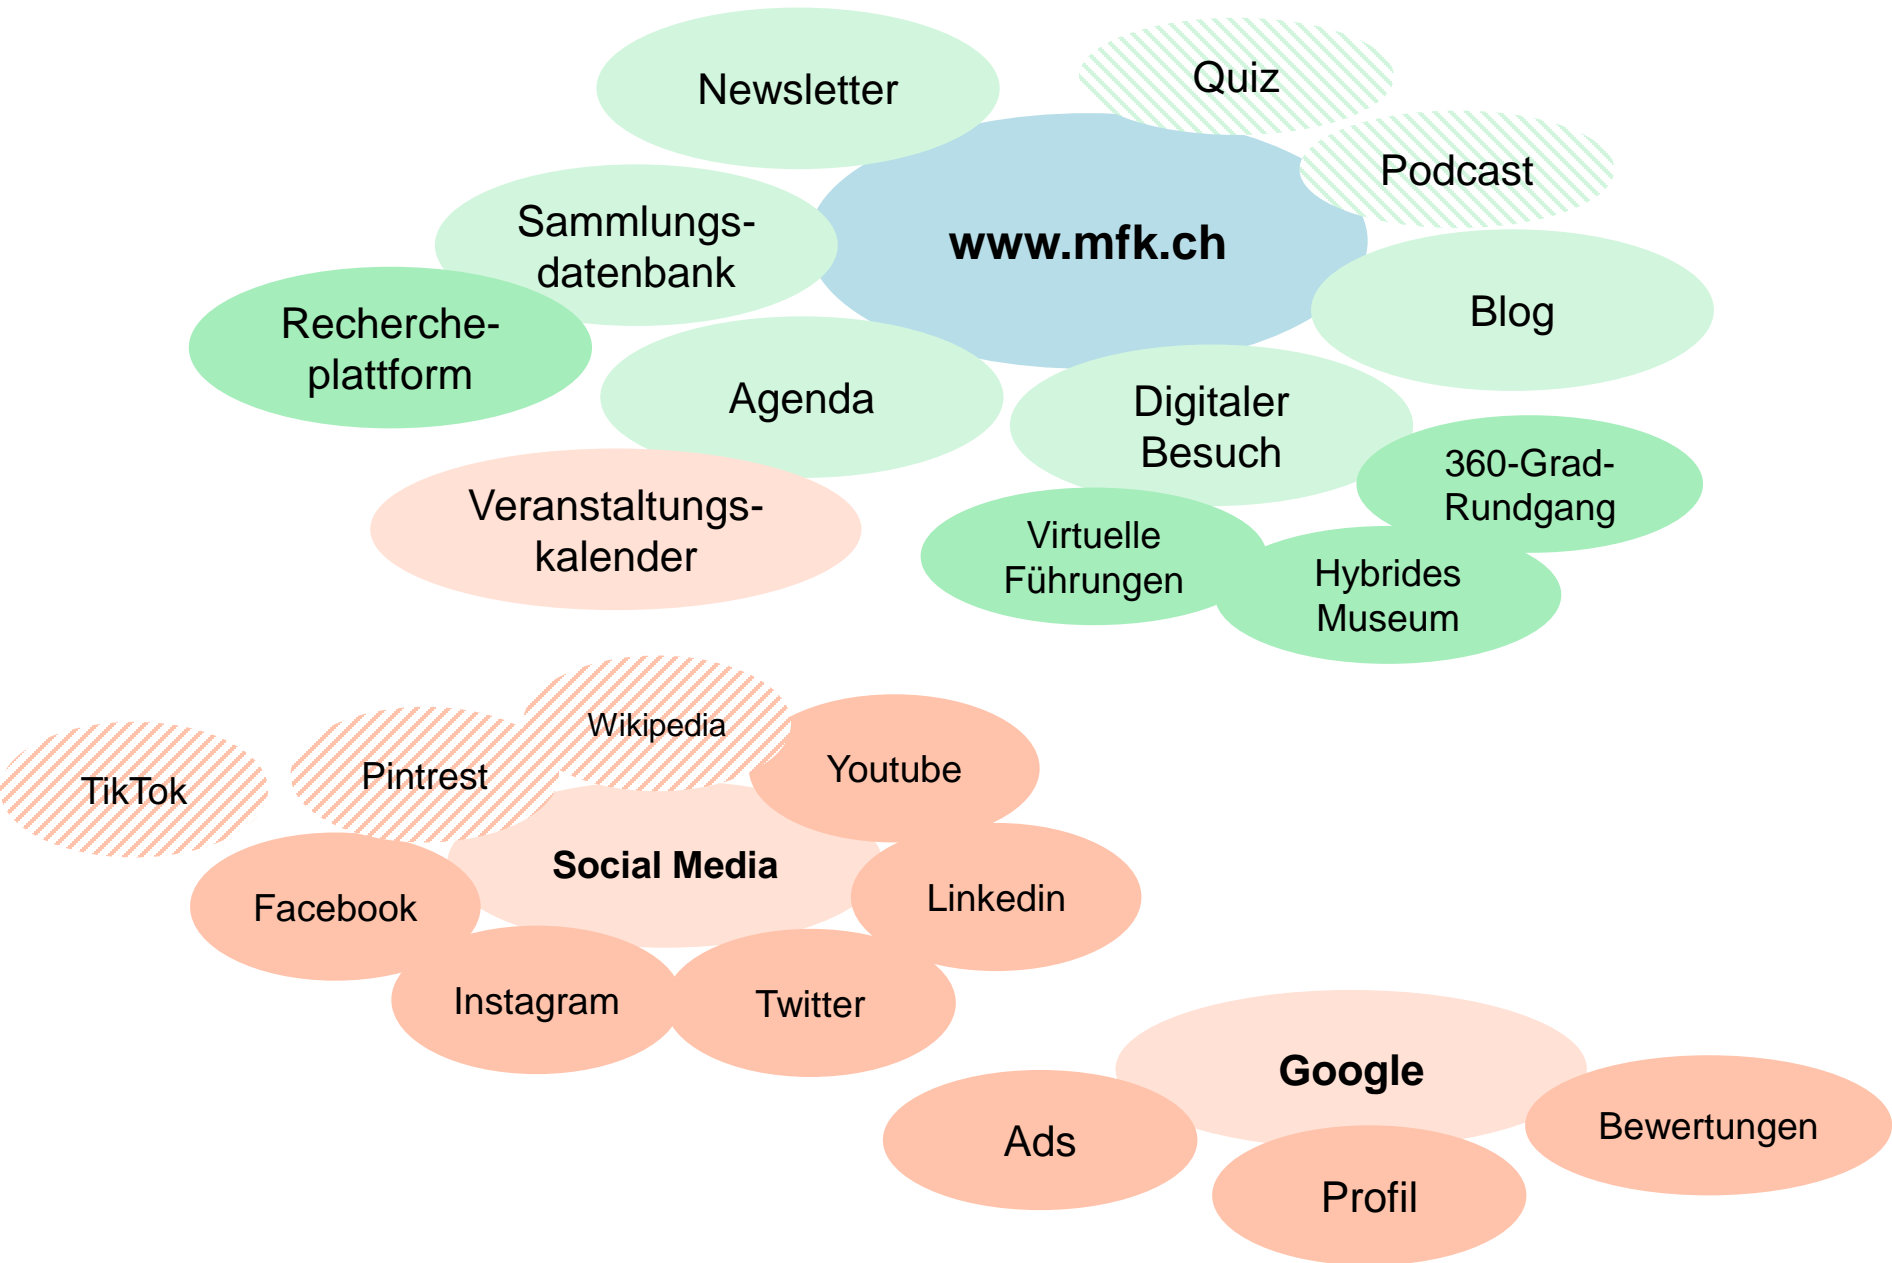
Newsletter

Quiz

Podcast

www.mfk.ch

Sammlungsdatenbank

Rechercheplattform

Blog

Agenda

Digitaler Besuch

360-Grad-Rundgang

Veranstaltungskalender

Virtuelle Führungen

Hybrides Museum

Wikipedia

TikTok

Pintrest

Youtube

Social Media

Facebook

Linkedin

Instagram

Twitter

Google

Ads

Bewertungen

Profil